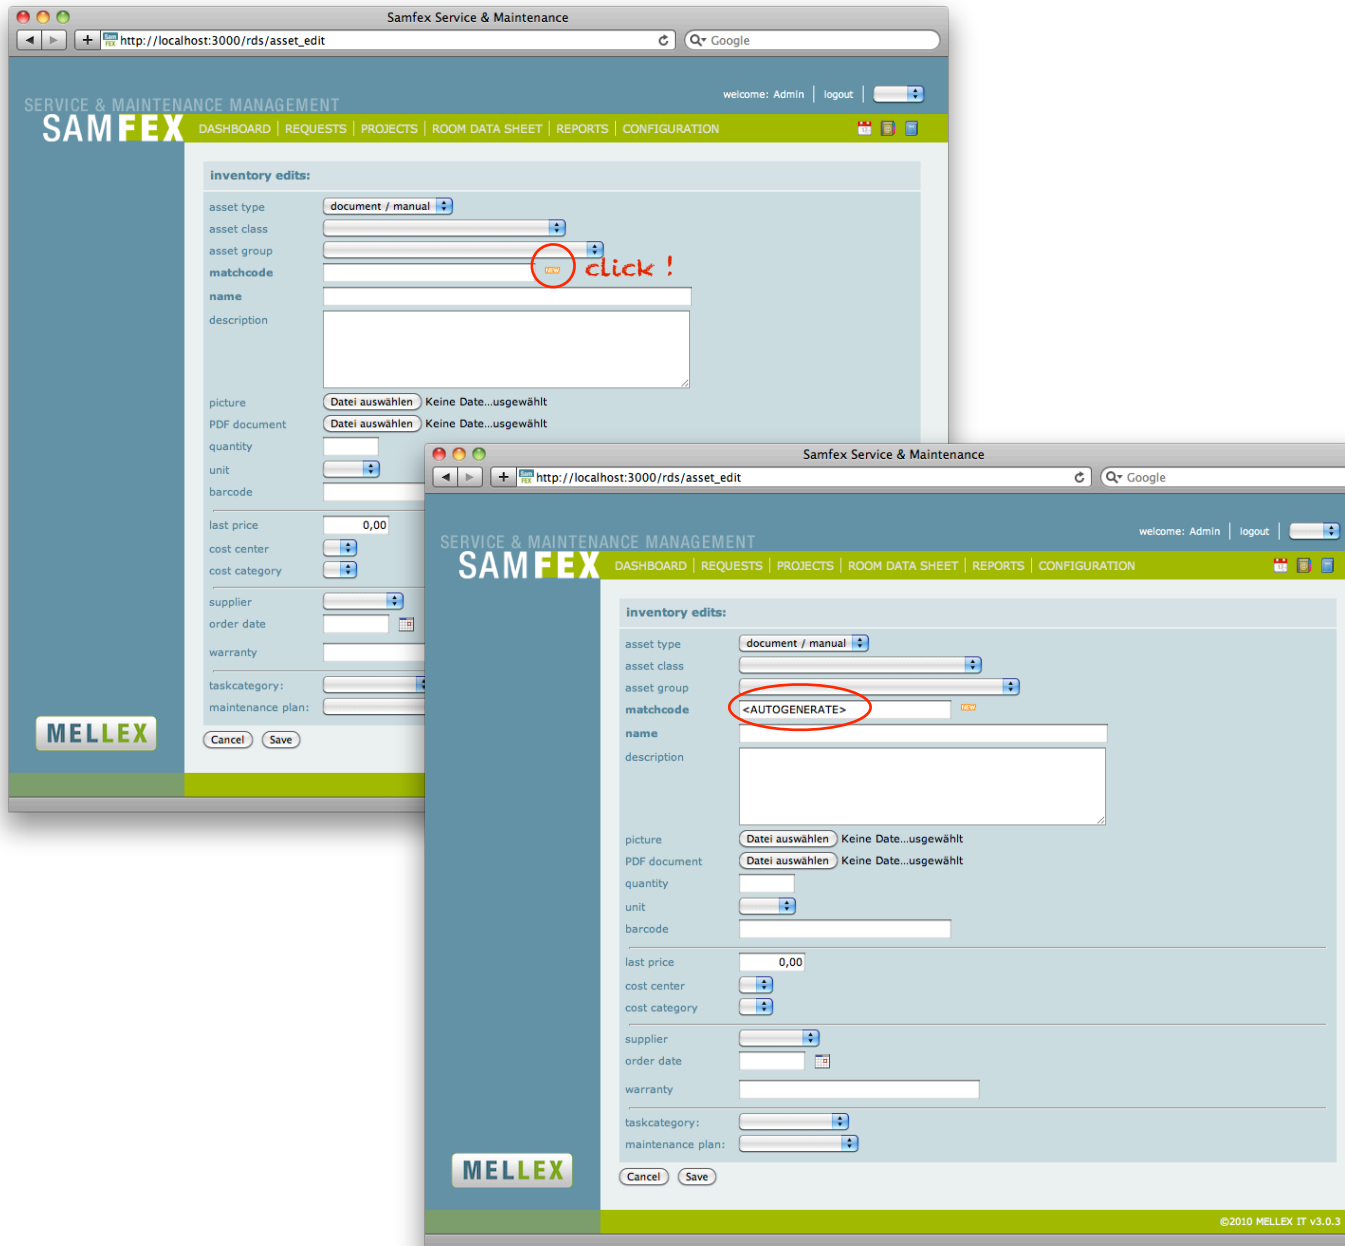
Samfex Service & Maintenance

http://localhost:3000/rds/asset_edit

Google

welcome: Admin | logout

SERVICE & MAINTENANCE MANAGEMENT
SAMFEX

DASHBOARD | REQUESTS | PROJECTS | ROOM DATA SHEET | REPORTS | CONFIGURATION

inventory edits:

asset type document / manual
asset class
asset group
matchcode NEW click !
name
description
picture Datei auswählen Keine Date...usgewählt
PDF document Datei auswählen Keine Date...usgewählt
quantity
unit
barcode
last price 0,00
cost center
cost category
supplier
order date
warranty
taskcategory:
maintenance plan:

MELLEX

Cancel Save

Samfex Service & Maintenance

http://localhost:3000/rds/asset_edit

Google

welcome: Admin | logout

SERVICE & MAINTENANCE MANAGEMENT
SAMFEX

DASHBOARD | REQUESTS | PROJECTS | ROOM DATA SHEET | REPORTS | CONFIGURATION

inventory edits:

asset type document / manual
asset class
asset group
matchcode <AUTOGENERATE> NEW
name
description
picture Datei auswählen Keine Date...usgewählt
PDF document Datei auswählen Keine Date...usgewählt
quantity
unit
barcode
last price 0,00
cost center
cost category
supplier
order date
warranty
taskcategory:
maintenance plan:

MELLEX

Cancel Save

©2010 MELLEX IT v3.0.3